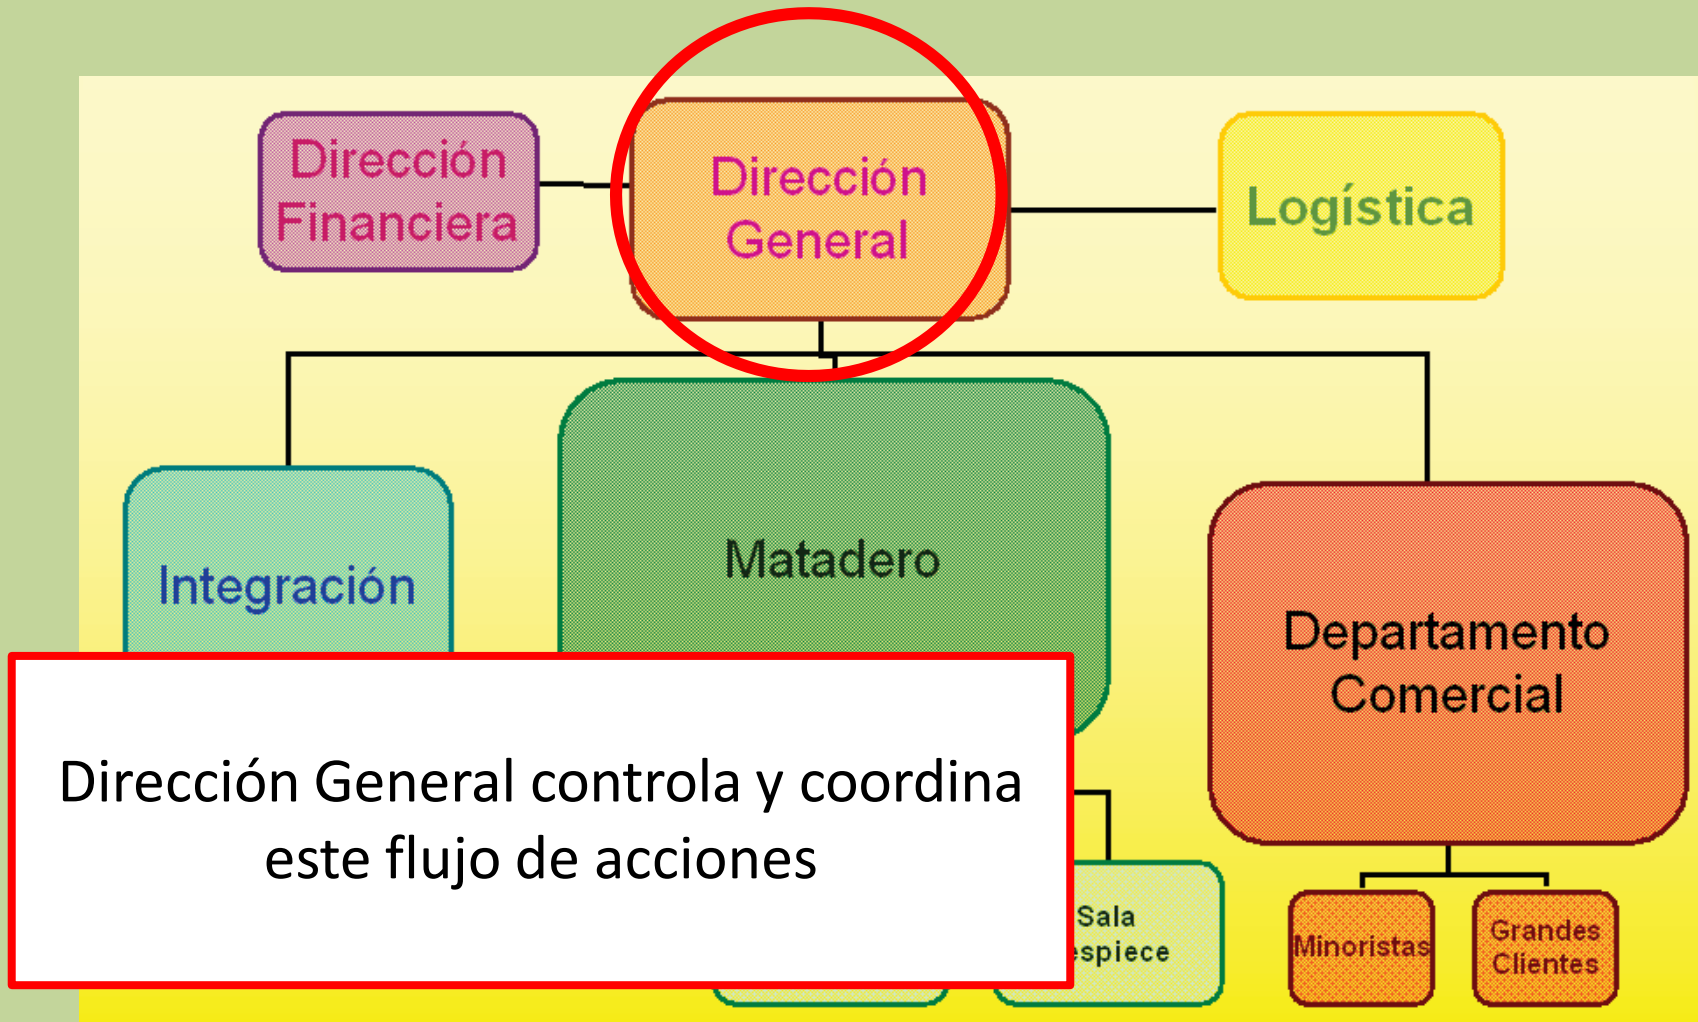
Dirección Financiera

Dirección General

Logística

Integración

Matadero

Departamento Comercial

Dirección General controla y coordina este flujo de acciones

Sala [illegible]espiece

Minoristas

Grandes Clientes